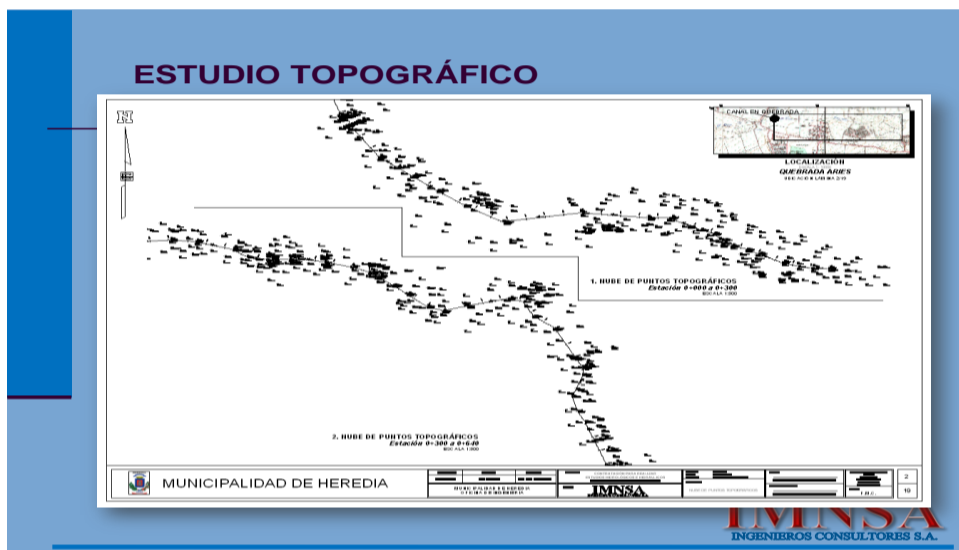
ESTUDIO TOPOGRÁFICO

N

CANAL EN QUEBRADA

LOCALIZACIÓN
QUEBRADA ARIES

1. NUBE DE PUNTOS TOPOGRÁFICOS
Estación 0+000 a 0+300
ESCALA 1:000

2. NUBE DE PUNTOS TOPOGRÁFICOS
Estación 0+300 a 0+640
ESCALA 1:000

MUNICIPALIDAD DE HEREDIA

IMNSA

2
10

IMNSA
INGENIEROS CONSULTORES S.A.